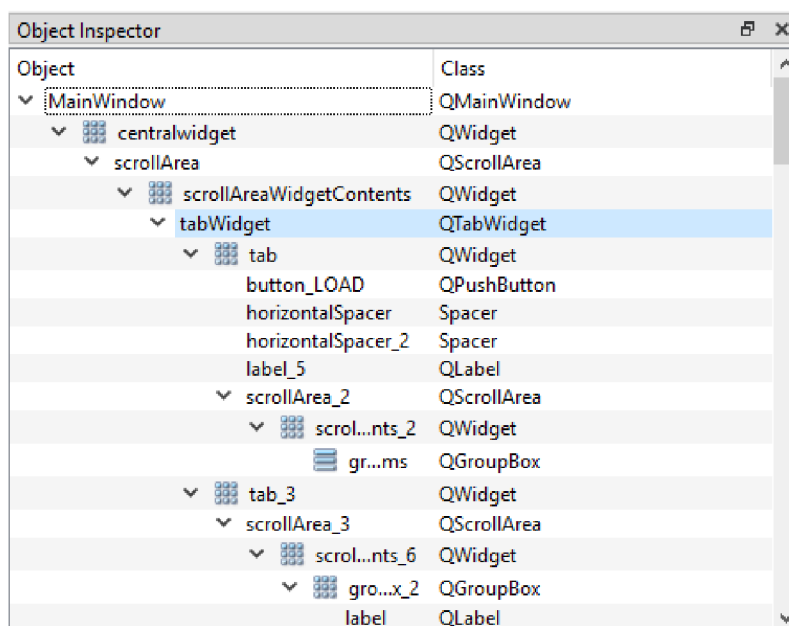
Object Inspector

| Object | Class |
|---|---|
| MainWindow | QMainWindow |
| centralwidget | QWidget |
| scrollArea | QScrollArea |
| scrollAreaWidgetContents | QWidget |
| tabWidget | QTabWidget |
| tab | QWidget |
| button_LOAD | QPushButton |
| horizontalSpacer | Spacer |
| horizontalSpacer_2 | Spacer |
| label_5 | QLabel |
| scrollArea_2 | QScrollArea |
| scrol...nts_2 | QWidget |
| gr...ms | QGroupBox |
| tab_3 | QWidget |
| scrollArea_3 | QScrollArea |
| scrol...nts_6 | QWidget |
| gro...x_2 | QGroupBox |
| label | QLabel |